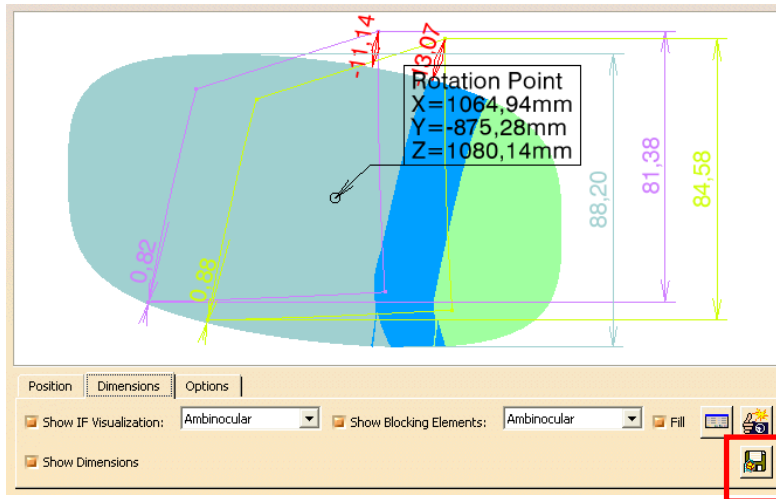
-11,14
3,07
Rotation Point
X=1064,94mm
Y=-875,28mm
Z=1080,14mm
88,20
81,38
84,58
0,82
0,88

Position | Dimensions | Options

Show IF Visualization: Ambinocular
Show Blocking Elements: Ambinocular
Fill

Show Dimensions